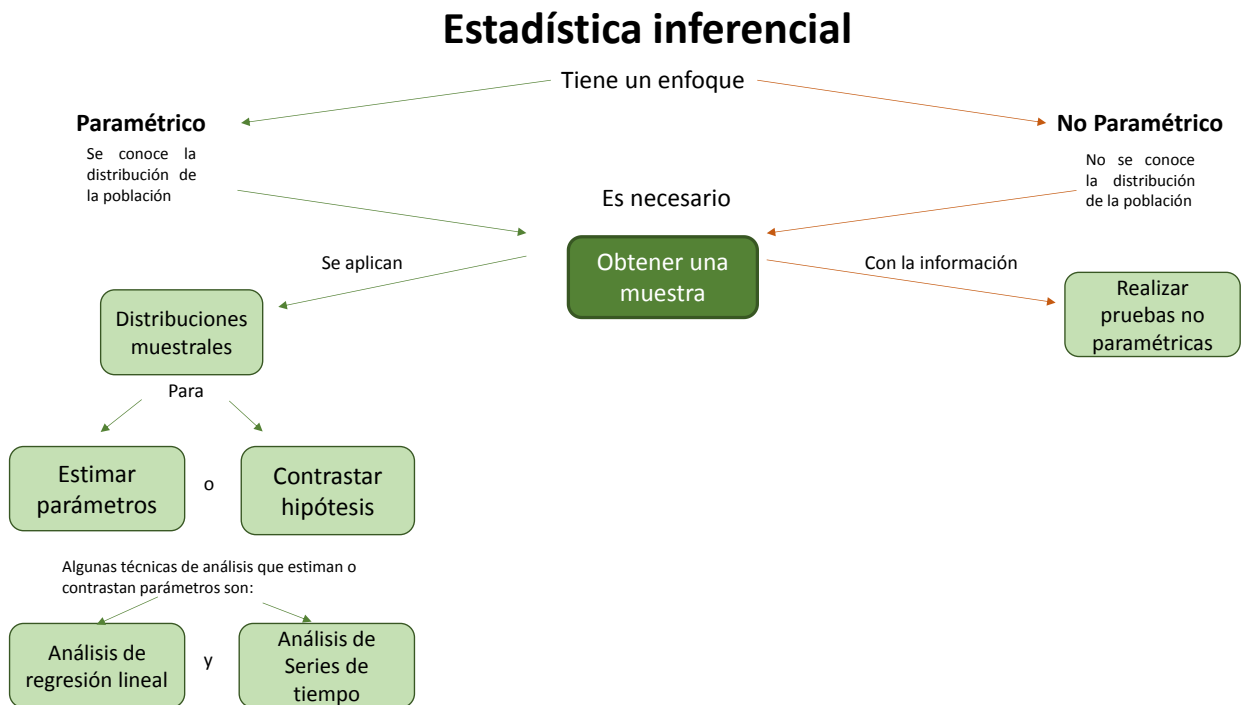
Estadística inferencial

Tiene un enfoque

Paramétrico

Se conoce la distribución de la población

No Paramétrico

No se conoce la distribución de la población

Es necesario

Obtener una muestra

Se aplican

Con la información

Realizar pruebas no paramétricas

Distribuciones muestrales

Para

Estimar parámetros

o

Contrastar hipótesis

Algunas técnicas de análisis que estiman o contrastan parámetros son:

Análisis de regresión lineal

y

Análisis de Series de tiempo